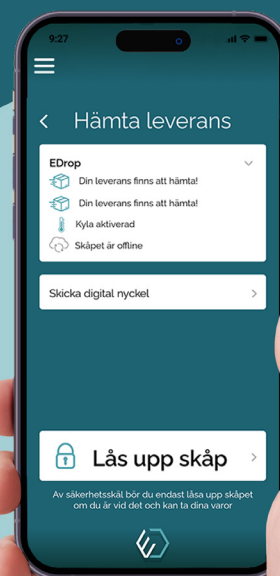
9:27

Hämta leverans

EDrop

Din leverans finns att hämta!

Din leverans finns att hämta!

Kyla aktiverad

Skåpet är offline

Skicka digital nyckel

Lås upp skåp

Av säkerhetsskäl bör du endast låsa upp skåpet om du är vid det och kan ta dina varor